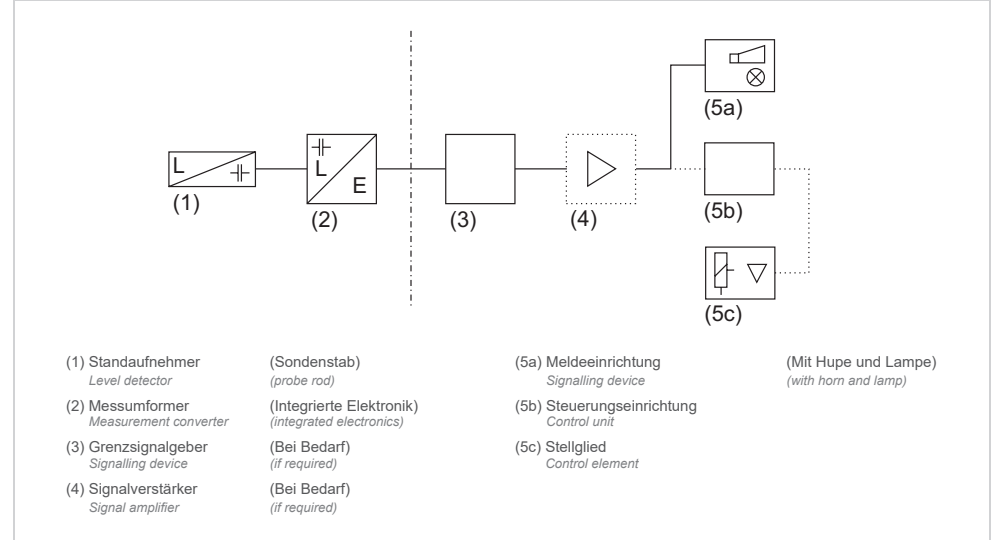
L

(1)

L
E

(2)

(3)

(4)

(5a)

(5b)

(5c)

(1) Standaufnehmer
Level detector

(Sondenstab)
(probe rod)

(2) Messumformer
Measurement converter

(Integrierte Elektronik)
(integrated electronics)

(3) Grenzsignalgeber
Signalling device

(Bei Bedarf)
(if required)

(4) Signalverstärker
Signal amplifier

(Bei Bedarf)
(if required)

(5a) Meldeeinrichtung
Signalling device

(Mit Hupe und Lampe)
(with horn and lamp)

(5b) Steuerungseinrichtung
Control unit

(5c) Stellglied
Control element